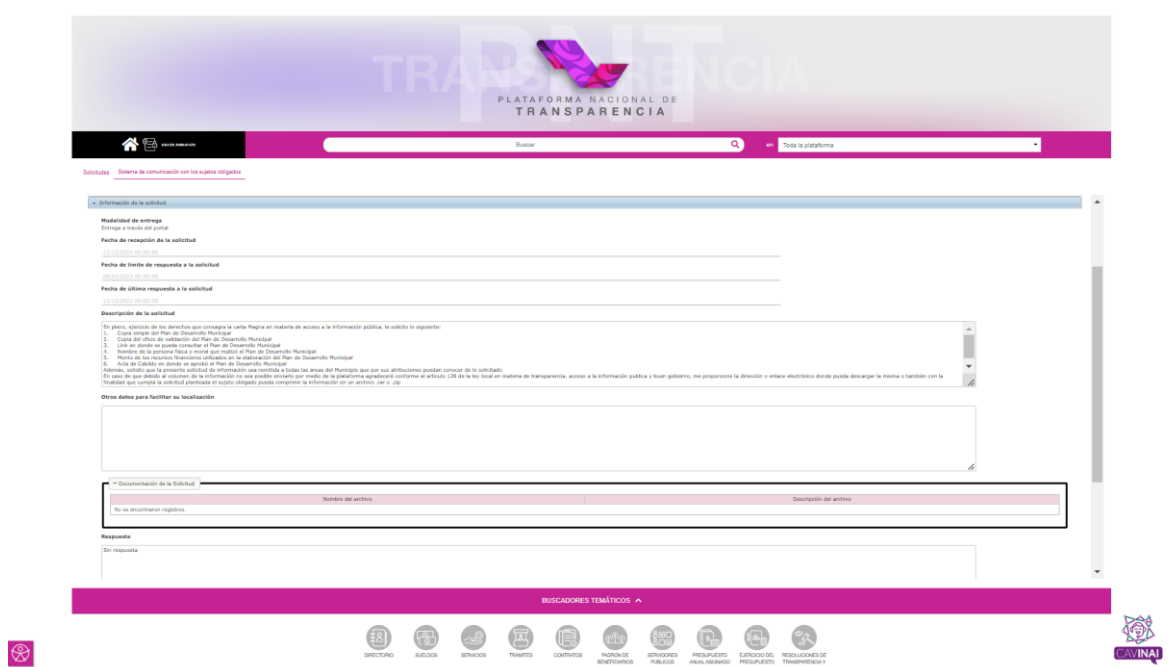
PNT
TRANSPARENCIA
PLATAFORMA NACIONAL DE
TRANSPARENCIA

Buscar
en Toda la plataforma

Solicitudes Sistema de comunicación con los sujetos obligados

Información de la solicitud

Modalidad de entrega
Entrega a través del portal

Fecha de recepción de la solicitud
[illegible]

Fecha de límite de respuesta a la solicitud
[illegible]

Fecha de última respuesta a la solicitud
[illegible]

Descripción de la solicitud
En pleno, ejercicio de los derechos que consagra la carta Magna en materia de acceso a la información pública, le solicito lo siguiente:
1. Copia simple del Plan de Desarrollo Municipal
2. Copia del oficio de validación del Plan de Desarrollo Municipal
3. Link en donde se pueda consultar el Plan de Desarrollo Municipal
4. Nombre de la persona física o moral que realizó el Plan de Desarrollo Municipal
5. Monto de los recursos financieros utilizados en la elaboración del Plan de Desarrollo Municipal
6. Acta de Cabildo en donde se aprobó el Plan de Desarrollo Municipal
Además, solicito que la presente solicitud de información sea remitida a todas las áreas del Municipio que por sus atribuciones puedan conocer de lo solicitado
En caso de que debido al volumen de la información no sea posible enviarlo por medio de la plataforma agradeceré conforme el artículo 128 de la ley local en materia de transparencia, acceso a la información publica y buen gobierno, me proporcione la dirección o enlace electrónico donde pueda descargar la misma o también con la finalidad que cumpla la solicitud planteada el sujeto obligado pueda comprimir la información en un archivo .rar o .zip

Otros datos para facilitar su localización

Documentación de la Solicitud

| Nombre del archivo | Descripción del archivo |
|---|---|
| No se encontraron registros. | |

Respuesta
Sin respuesta

BUSCADORES TEMÁTICOS

DIRECTORIO SUELDOS SERVICIOS TRÁMITES CONTRATOS PADRÓN DE BENEFICIARIOS SERVIDORES PÚBLICOS PRESUPUESTO ANUAL ASIGNADO EJERCICIO DEL PRESUPUESTO RESOLUCIONES DE TRANSPARENCIA Y

CAVINAI